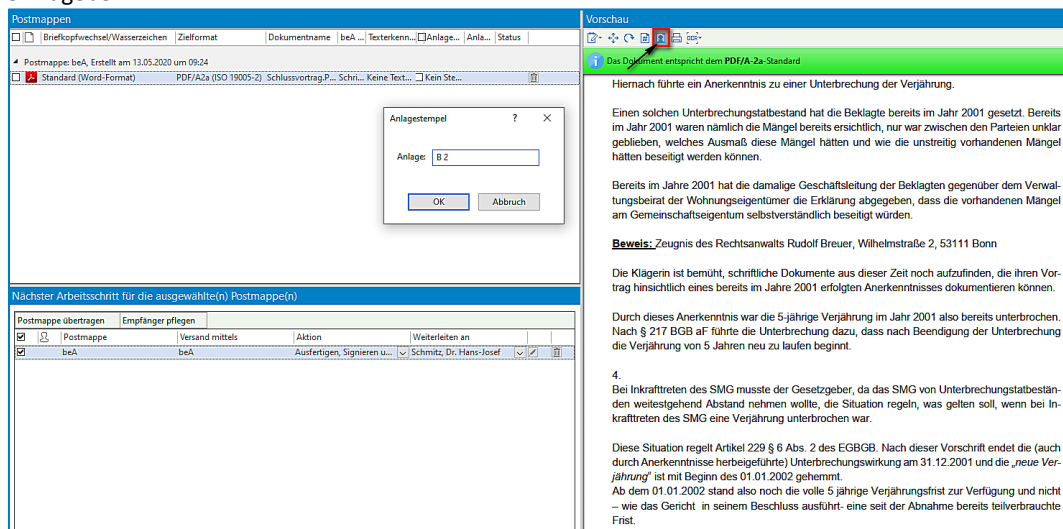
Postmappen

| | Briefkopfwechsel/Wasserzeichen | Zielformat | Dokumentname | beA ... | Texterkenn... | Anlage... | Anla... | Status |
|---|---|---|---|---|---|---|---|---|
| Postmappe: beA, Erstellt am 13.05.2020 um 09:24 | | | | | | | | |
| | Standard (Word-Format) | PDF/A2a (ISO 19005-2) | Schlussvortrag.P... | Schri... | Keine Text... | Kein Ste... | | |

Anlagestempel ? ×

Anlage: B 2

OK Abbruch

Nächster Arbeitsschritt für die ausgewählte(n) Postmappe(n)

Postmappe übertragen Empfänger pflegen

| | | Postmappe | Versand mittels | Aktion | Weiterleiten an |
|---|---|---|---|---|---|
| ☑ | | beA | beA | Ausfertigen, Signieren u... | Schmitz, Dr. Hans-Josef |

Vorschau

Das Dokument entspricht dem PDF/A-2a-Standard

Hiernach führte ein Anerkenntnis zu einer Unterbrechung der Verjährung.

Einen solchen Unterbrechungstatbestand hat die Beklagte bereits im Jahr 2001 gesetzt. Bereits im Jahr 2001 waren nämlich die Mängel bereits ersichtlich, nur war zwischen den Parteien unklar geblieben, welches Ausmaß diese Mängel hätten und wie die unstreitig vorhandenen Mängel hätten beseitigt werden können.

Bereits im Jahre 2001 hat die damalige Geschäftsleitung der Beklagten gegenüber dem Verwaltungsbeirat der Wohnungseigentümer die Erklärung abgegeben, dass die vorhandenen Mängel am Gemeinschaftseigentum selbstverständlich beseitigt würden.

Beweis: Zeugnis des Rechtsanwalts Rudolf Breuer, Wilhelmstraße 2, 53111 Bonn

Die Klägerin ist bemüht, schriftliche Dokumente aus dieser Zeit noch aufzufinden, die ihren Vortrag hinsichtlich eines bereits im Jahre 2001 erfolgten Anerkenntnisses dokumentieren können.

Durch dieses Anerkenntnis war die 5-jährige Verjährung im Jahr 2001 also bereits unterbrochen. Nach § 217 BGB aF führte die Unterbrechung dazu, dass nach Beendigung der Unterbrechung die Verjährung von 5 Jahren neu zu laufen beginnt.

4.
Bei Inkrafttreten des SMG musste der Gesetzgeber, da das SMG von Unterbrechungstatbeständen weitestgehend Abstand nehmen wollte, die Situation regeln, was gelten soll, wenn bei Inkrafttreten des SMG eine Verjährung unterbrochen war.

Diese Situation regelt Artikel 229 § 6 Abs. 2 des EGBGB. Nach dieser Vorschrift endet die (auch durch Anerkenntnisse herbeigeführte) Unterbrechungswirkung am 31.12.2001 und die „neue Verjährung" ist mit Beginn des 01.01.2002 gehemmt.
Ab dem 01.01.2002 stand also noch die volle 5 jährige Verjährungsfrist zur Verfügung und nicht – wie das Gericht in seinem Beschluss ausführt- eine seit der Abnahme bereits teilverbrauchte Frist.